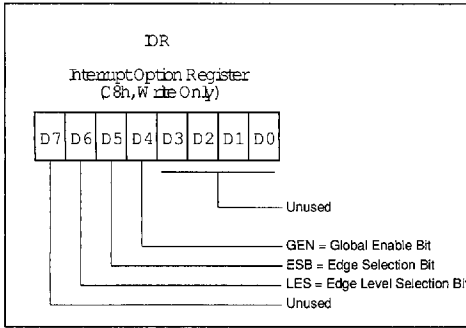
IOR

Interrupt Option Register (C8h, Write Only)

| D7 | D6 | D5 | D4 | D3 | D2 | D1 | D0 |
|---|---|---|---|---|---|---|---|

Unused

GEN = Global Enable Bit

ESB = Edge Selection Bit

LES = Edge Level Selection Bi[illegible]

Unused